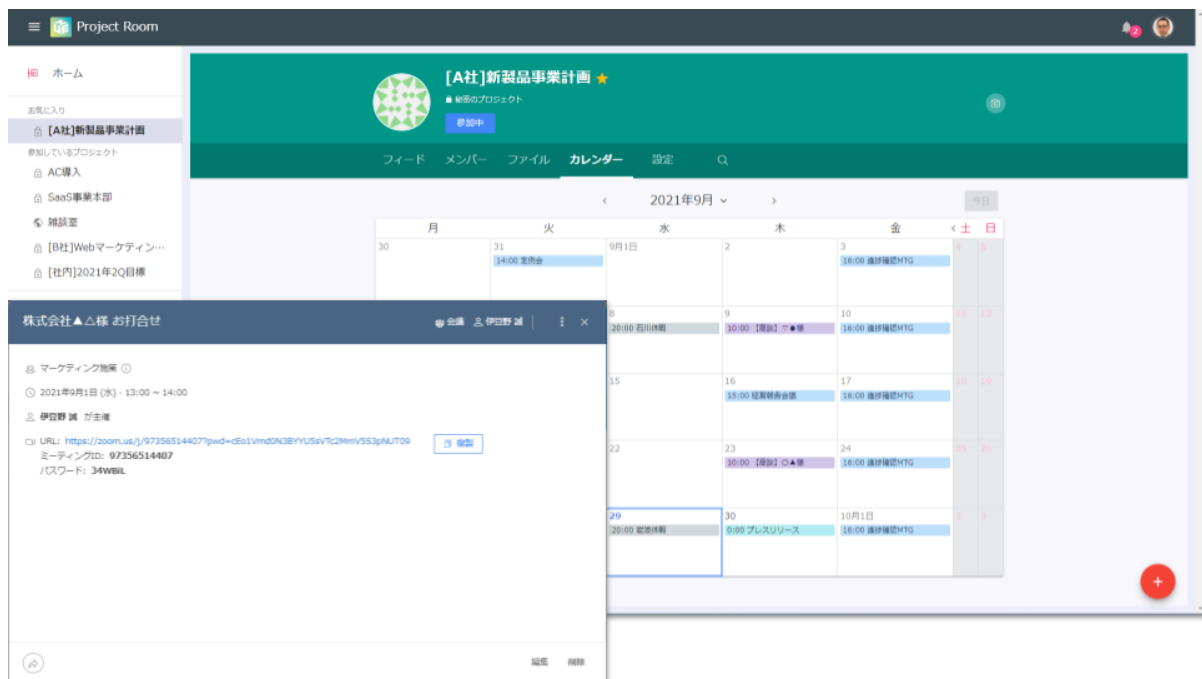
Project Room

2

ホーム

お気に入り

[A社]新製品事業計画

参加しているプロジェクト

AC導入

SaaS事業本部

雑談室

[B社]Webマーケティン…

[社内]2021年2Q目標

[A社]新製品事業計画 ★

秘密のプロジェクト

参加中

フィード メンバー ファイル カレンダー 設定

‹ 2021年9月 ⌄ ›

今日

| 月 | 火 | 水 | 木 | 金 | 土 | 日 |
|---|---|---|---|---|---|---|
| 30 | 31 14:00 定例会 | 9月1日 | 2 | 3 16:00 進捗確認MTG | 4 | 5 |
| | | 8 20:00 石川休暇 | 9 10:00 【商談】で●様 | 10 16:00 進捗確認MTG | 11 | 12 |
| | | 15 | 16 15:00 経営報告会議 | 17 16:00 進捗確認MTG | 18 | 19 |
| | | 22 | 23 10:00 【商談】○▲様 | 24 16:00 進捗確認MTG | 25 | 26 |
| | | 29 20:00 宿泊休暇 | 30 0:00 プレスリリース | 10月1日 16:00 進捗確認MTG | 2 | 3 |

株式会社▲△様 お打合せ

会議 伊豆野 誠

マーケティング施策

2021年9月1日 (水) · 13:00 ~ 14:00

伊豆野 誠 が主催

URL: https://zoom.us/j/97356514407?pwd=cEo1Vmd0N3BYYU5sVTc2MmV5S3pNUT09

複製

ミーティングID: 97356514407

パスワード: 34WBiL

編集 削除

+